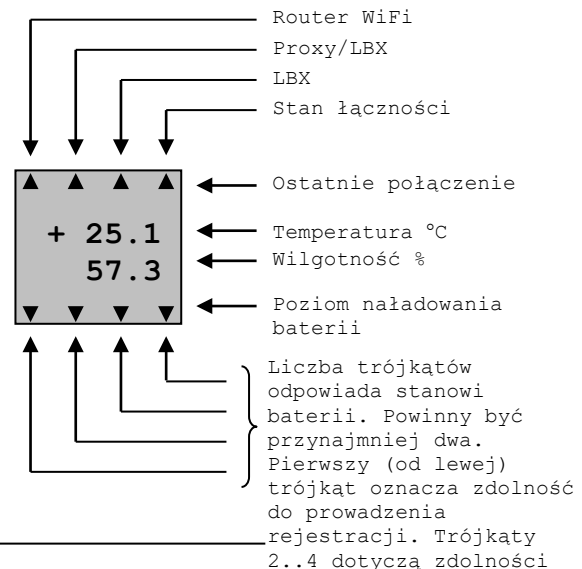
Router WiFi

Proxy/LBX

LBX

Stan łączności

▲ ▲ ▲ ▲

+ 25.1
57.3

▼ ▼ ▼ ▼

Ostatnie połączenie

Temperatura °C

Wilgotność %

Poziom naładowania baterii

Liczba trójkątów odpowiada stanowi baterii. Powinny być przynajmniej dwa. Pierwszy (od lewej) trójkąt oznacza zdolność do prowadzenia rejestracji. Trójkąty 2..4 dotyczą zdolności